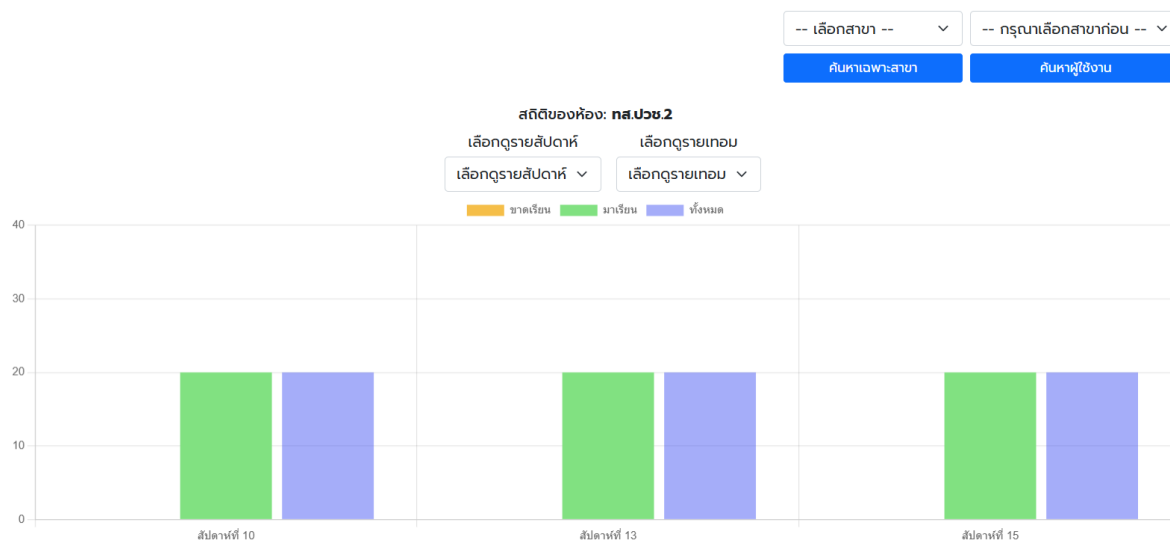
-- เลือกสาขา --
-- กรุณาเลือกสาขาก่อน --
ค้นหาเฉพาะสาขา
ค้นหาผู้ใช้งาน

สถิติของห้อง: ทส.ปวช.2

เลือกดูรายสัปดาห์
เลือกดูรายเทอม
เลือกดูรายสัปดาห์
เลือกดูรายเทอม

ขาดเรียน
มาเรียน
ทั้งหมด

40
30
20
10
0

สัปดาห์ที่ 10
สัปดาห์ที่ 13
สัปดาห์ที่ 15